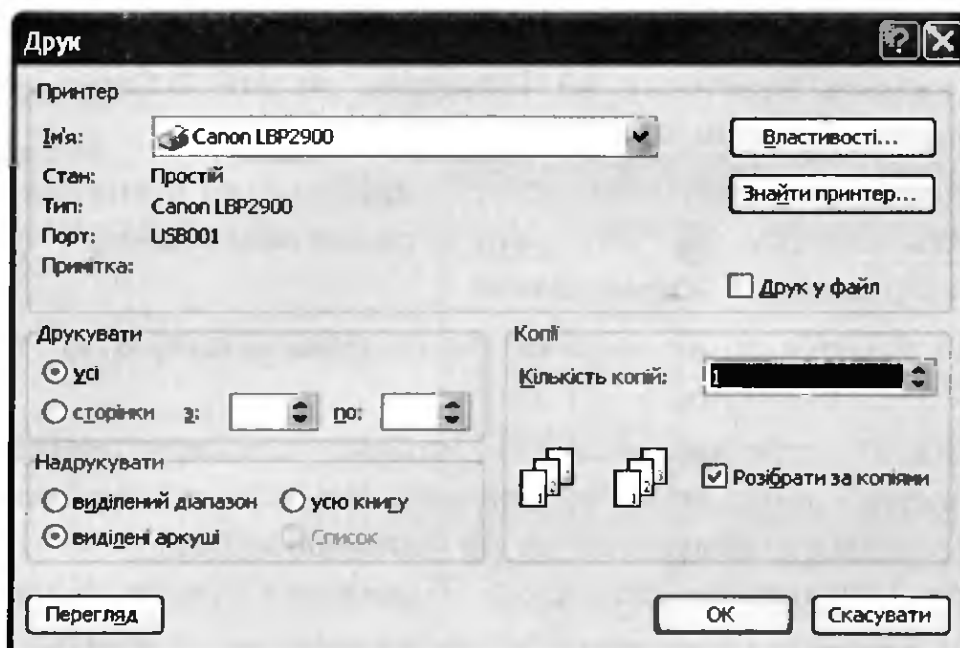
Друк

Принтер

Ім'я: Canon LBP2900

Властивості...

Стан: Простій
Тип: Canon LBP2900
Порт: USB001
Примітка:

Знайти принтер...

Друк у файл

Друкувати
усі
сторінки з: по:

Копії
Кількість копій: 1

Надрукувати
виділений діапазон
усю книгу
виділені аркуші
Список

Розібрати за копіями

Перегляд

OK

Скасувати